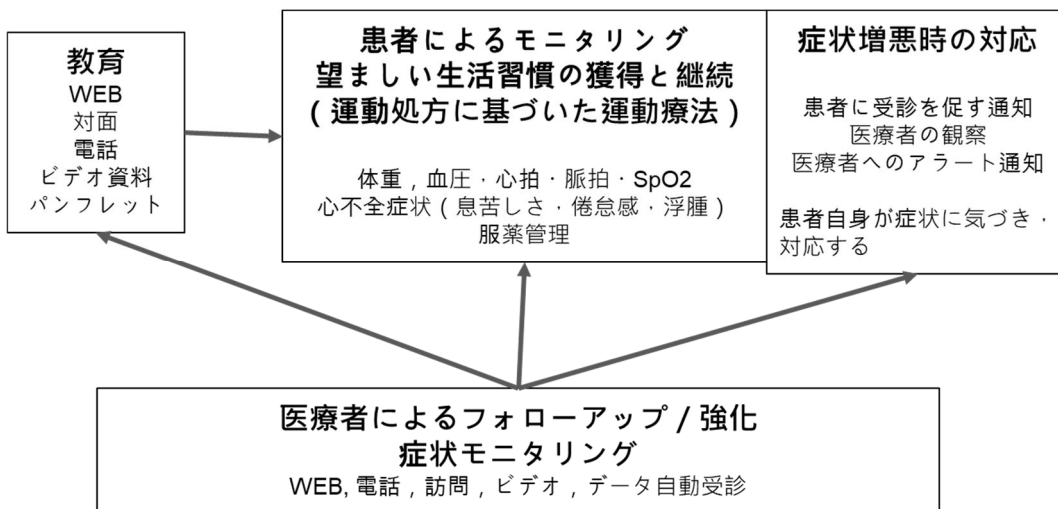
教育
WEB
対面
電話
ビデオ資料
パンフレット

患者によるモニタリング
望ましい生活習慣の獲得と継続
(運動処方に基づいた運動療法)

体重，血圧・心拍・脈拍・SpO2
心不全症状(息苦しさ・倦怠感・浮腫)
服薬管理

症状増悪時の対応

患者に受診を促す通知
医療者の観察
医療者へのアラート通知

患者自身が症状に気づき・対応する

医療者によるフォローアップ / 強化
症状モニタリング
WEB, 電話，訪問，ビデオ，データ自動受診